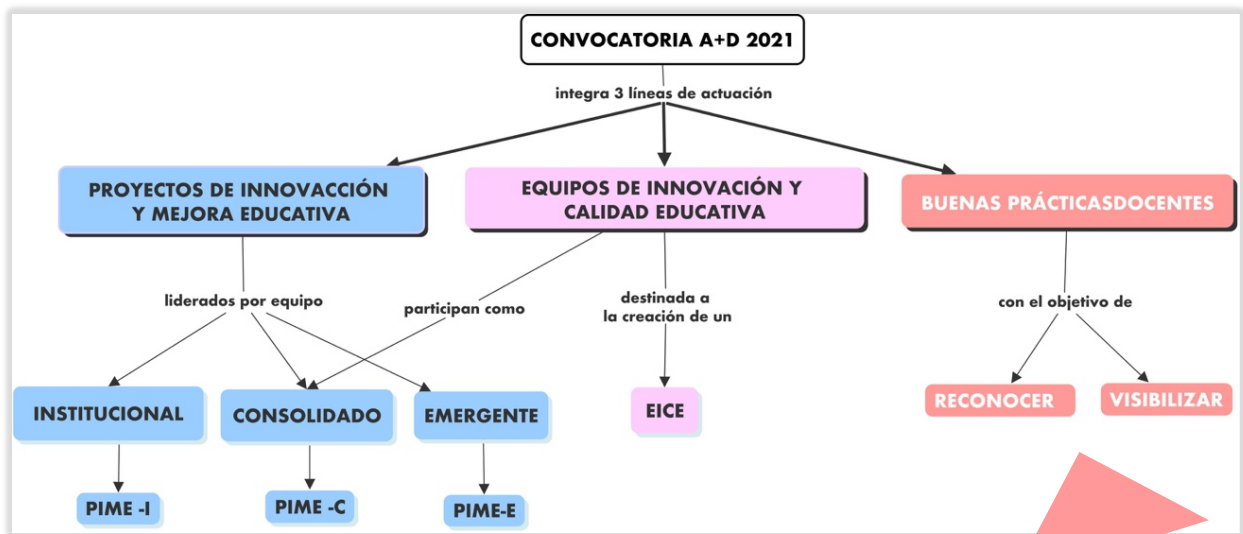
CONVOCATORIA A+D 2021

integra 3 líneas de actuación

PROYECTOS DE INNOVACCIÓN Y MEJORA EDUCATIVA

EQUIPOS DE INNOVACIÓN Y CALIDAD EDUCATIVA

BUENAS PRÁCTICASDOCENTES

liderados por equipo

participan como

destinada a la creación de un

con el objetivo de

INSTITUCIONAL

CONSOLIDADO

EMERGENTE

EICE

RECONOCER

VISIBILIZAR

PIME -I

PIME -C

PIME-E